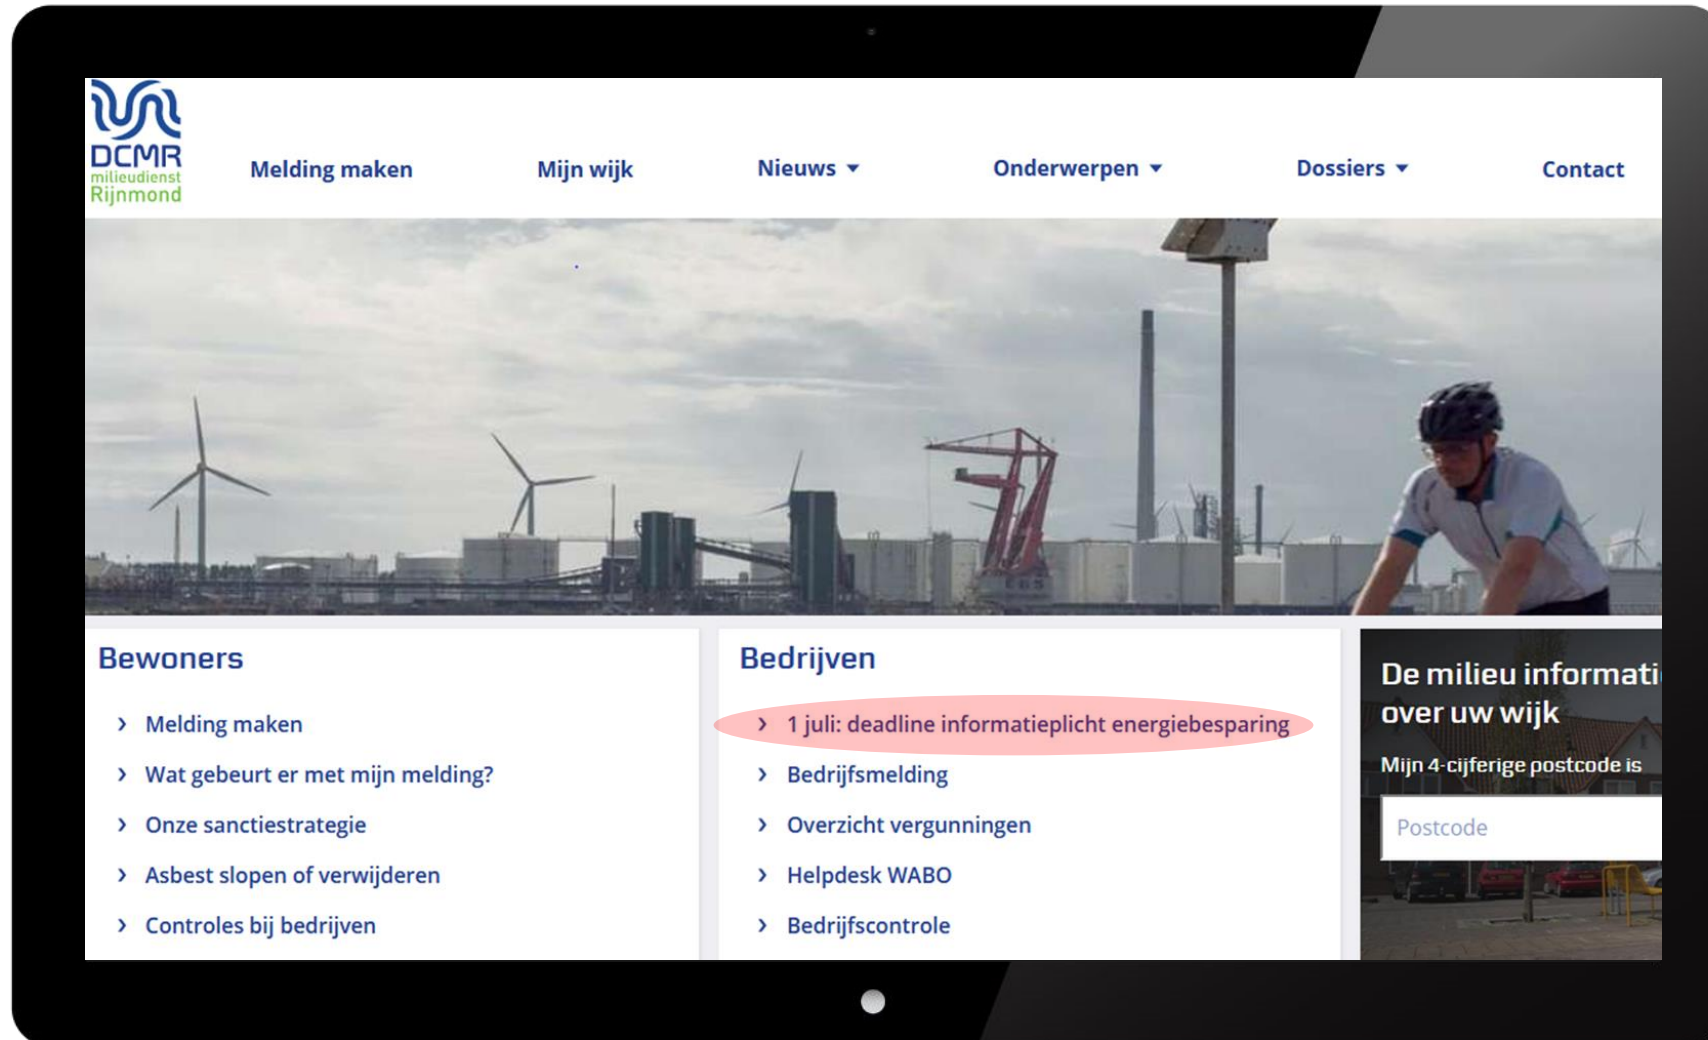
DCMR milieudienst Rijnmond

Melding maken Mijn wijk Nieuws ▾ Onderwerpen ▾ Dossiers ▾ Contact

Bewoners

› Melding maken
› Wat gebeurt er met mijn melding?
› Onze sanctiestrategie
› Asbest slopen of verwijderen
› Controles bij bedrijven

Bedrijven

› 1 juli: deadline informatieplicht energiebesparing
› Bedrijfsmelding
› Overzicht vergunningen
› Helpdesk WABO
› Bedrijfscontrole

De milieu informati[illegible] over uw wijk

Mijn 4-cijferige postcode is

Postcode